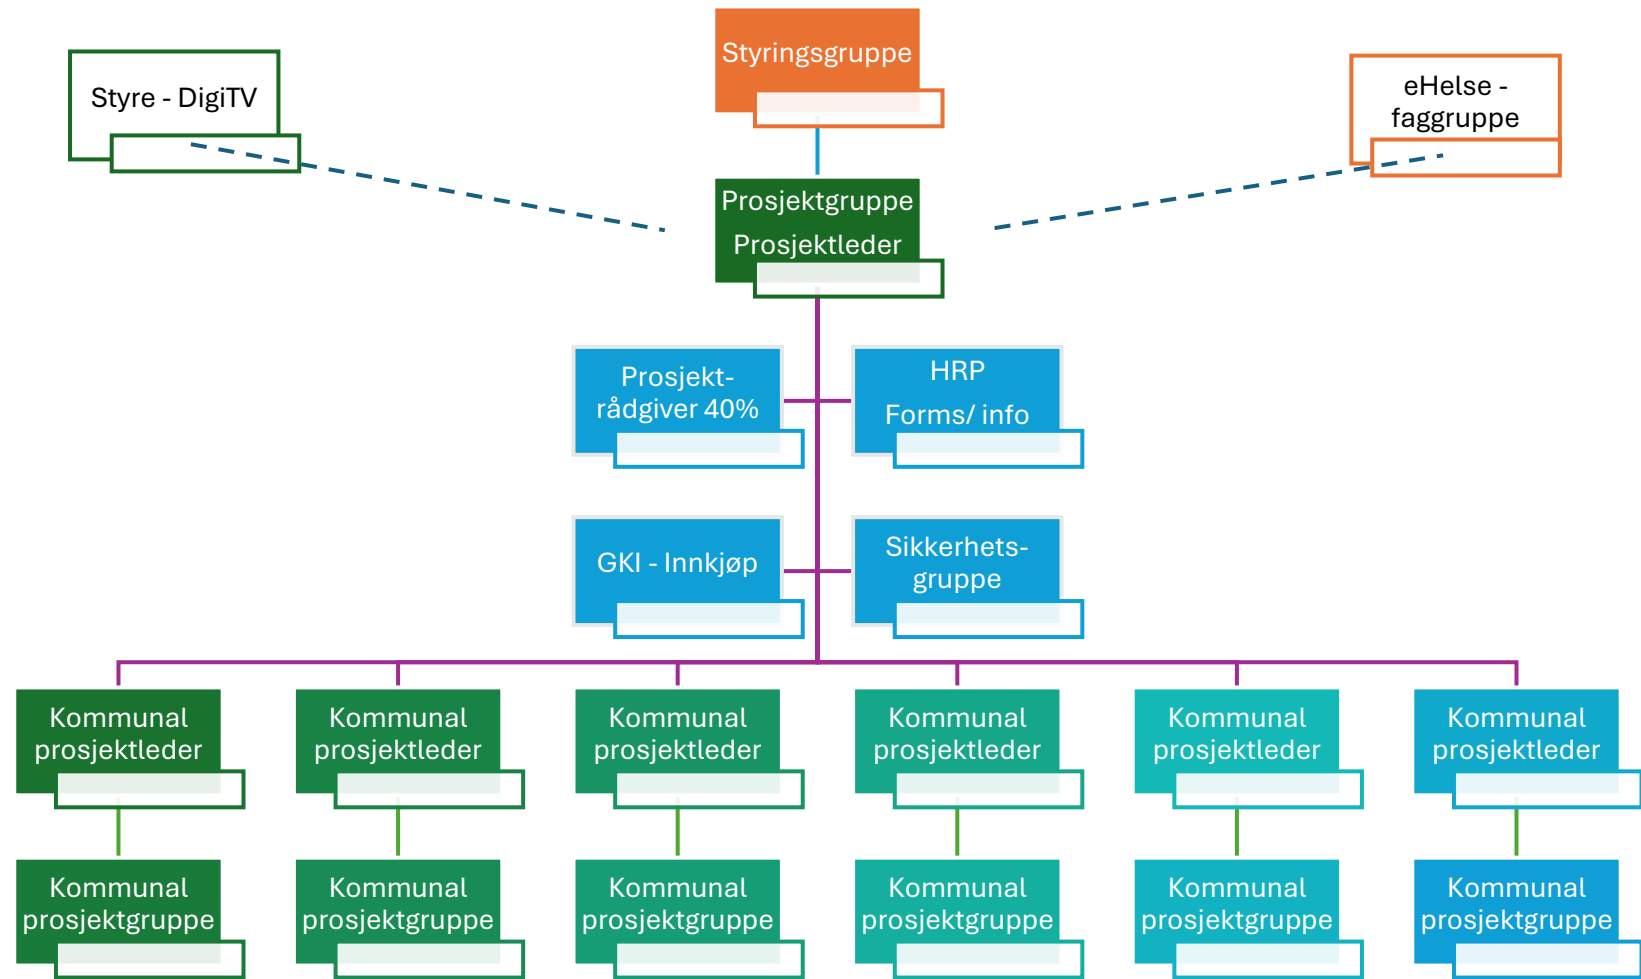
Styringsgruppe

Styre - DigiTV

eHelse - faggruppe

Prosjektgruppe
Prosjektleder

Prosjekt-rådgiver 40%

HRP
Forms/ info

GKI - Innkjøp

Sikkerhets-gruppe

Kommunal prosjektleder

Kommunal prosjektleder

Kommunal prosjektleder

Kommunal prosjektleder

Kommunal prosjektleder

Kommunal prosjektleder

Kommunal prosjektgruppe

Kommunal prosjektgruppe

Kommunal prosjektgruppe

Kommunal prosjektgruppe

Kommunal prosjektgruppe

Kommunal prosjektgruppe